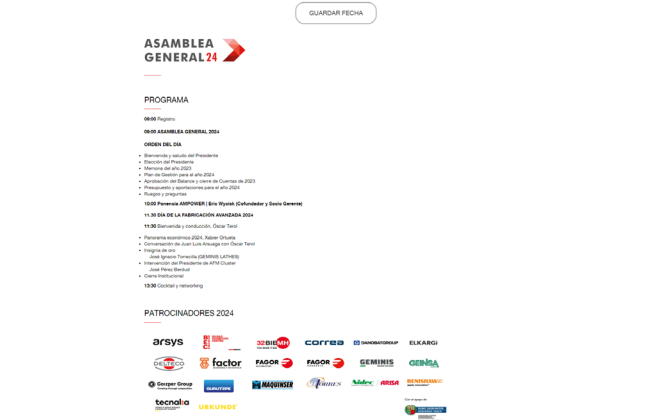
GUARDAR FECHA

ASAMBLEA GENERAL 24

PROGRAMA

09:00 Registro

09:00 ASAMBLEA GENERAL 2024

ORDEN DEL DÍA

- Bienvenida y saludo del Presidente
- Elección del Presidente
- Memoria del año 2023
- Plan de Gestión para el año 2024
- Aprobación del Balance y cierre de Cuentas de 2023
- Presupuesto y aportaciones para el año 2024
- Ruegos y preguntas

10:00 Ponencia AMPOWER | Eric Wycisk (Cofundador y Socio Gerente)

11:30 DÍA DE LA FABRICACIÓN AVANZADA 2024

11:30 Bienvenida y conducción. Óscar Terol

- Panorama económico 2024. Xabier Ortueta
- Conversación de Juan Luis Arsuaga con Óscar Terol
- Insignia de oro
  José Ignacio Torrecilla (GEMINIS LATHES)
- Intervención del Presidente de AFM Cluster
  José Pérez Berdud
- Cierre Institucional

13:30 Cóctail y networking

PATROCINADORES 2024

arsys
32BIEMH
correa
DANOBATGROUP
ELKARGI
DELTECO
factor
FAGOR
FAGOR
GEMINIS
GENSA
Goratu Group
MAQUINSER
IBARMIA
Nidec
ARISA
tecnalia
URBIDE
Con el apoyo de:
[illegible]